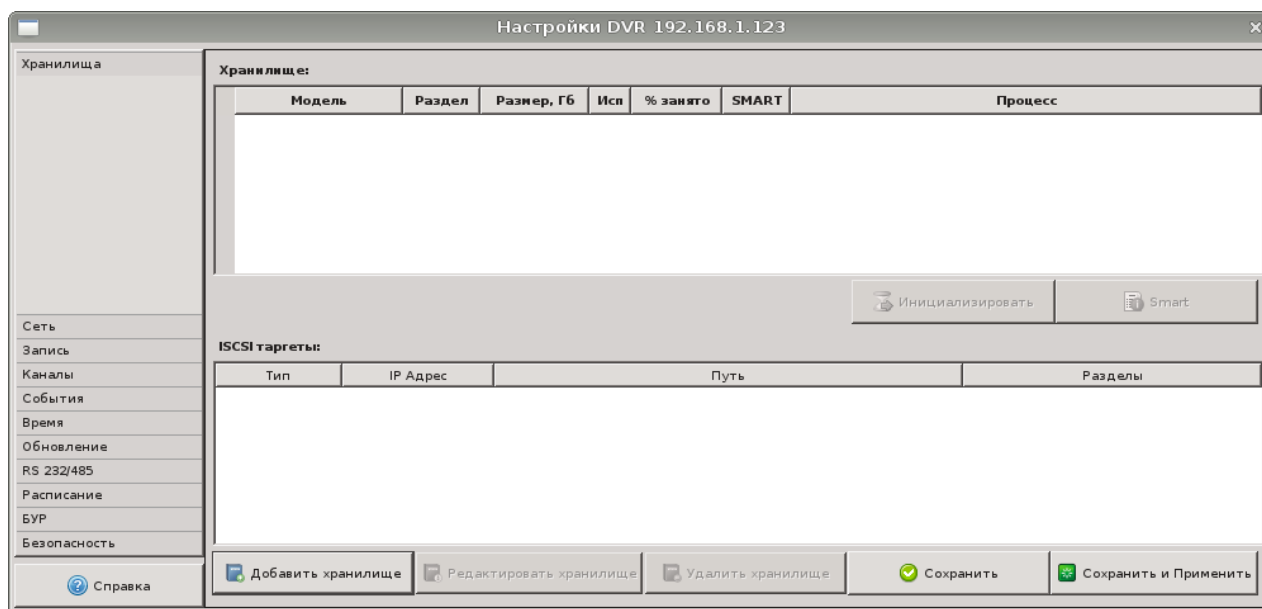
Настройки DVR 192.168.1.123

Хранилища

Хранилище:

| Модель | Раздел | Размер, Гб | Исп | % занято | SMART | Процесс |
|---|---|---|---|---|---|---|

Инициализировать
Smart

Сеть
Запись
Каналы
События
Время
Обновление
RS 232/485
Расписание
БУР
Безопасность

ISCSI таргеты:

| Тип | IP Адрес | Путь | Разделы |
|---|---|---|---|

Справка
Добавить хранилище
Редактировать хранилище
Удалить хранилище
Сохранить
Сохранить и Применить